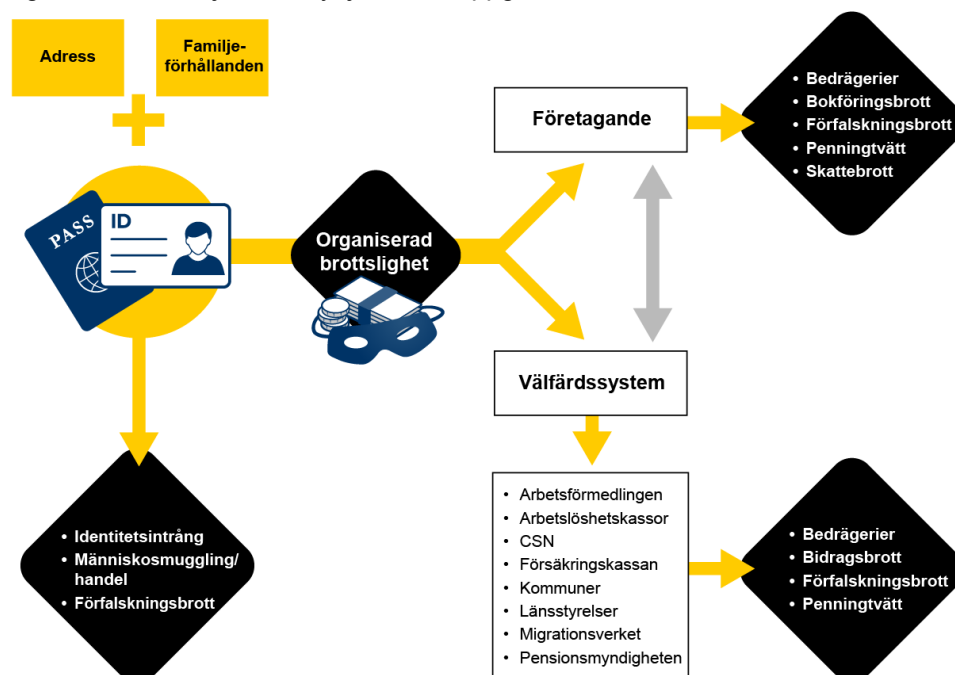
Adress

Familjeförhållanden

PASS

ID

Organiserad brottslighet

Företagande

- Bedrägerier
- Bokföringsbrott
- Förfalskningsbrott
- Penningtvätt
- Skattebrott

Välfärdssystem

- Identitetsintrång
- Människosmuggling/handel
- Förfalskningsbrott

- Arbetsförmedlingen
- Arbetslöshetskassor
- CSN
- Försäkringskassan
- Kommuner
- Länsstyrelser
- Migrationsverket
- Pensionsmyndigheten

- Bedrägerier
- Bidragsbrott
- Förfalskningsbrott
- Penningtvätt